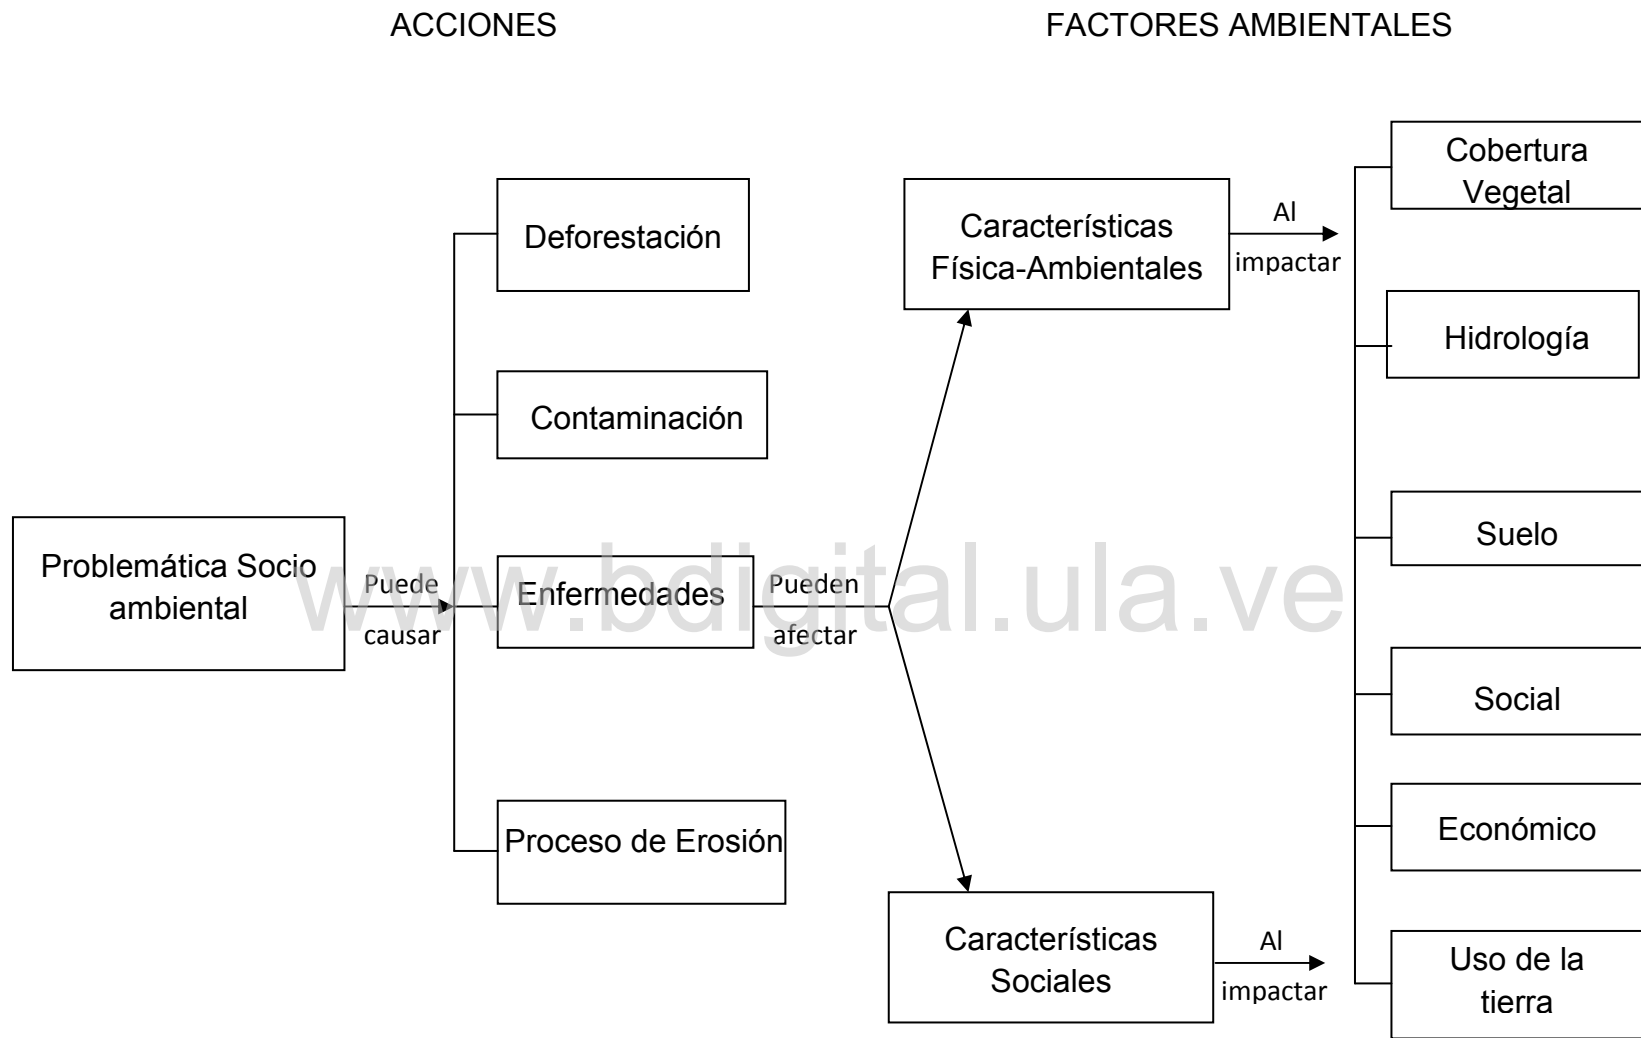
ACCIONES

FACTORES AMBIENTALES

Problemática Socio ambiental

Puede causar

Deforestación

Contaminación

Enfermedades

Proceso de Erosión

Pueden afectar

Características Física-Ambientales

Características Sociales

Al impactar

Al impactar

Cobertura Vegetal

Hidrología

Suelo

Social

Económico

Uso de la tierra

www.bdigital.ula.ve